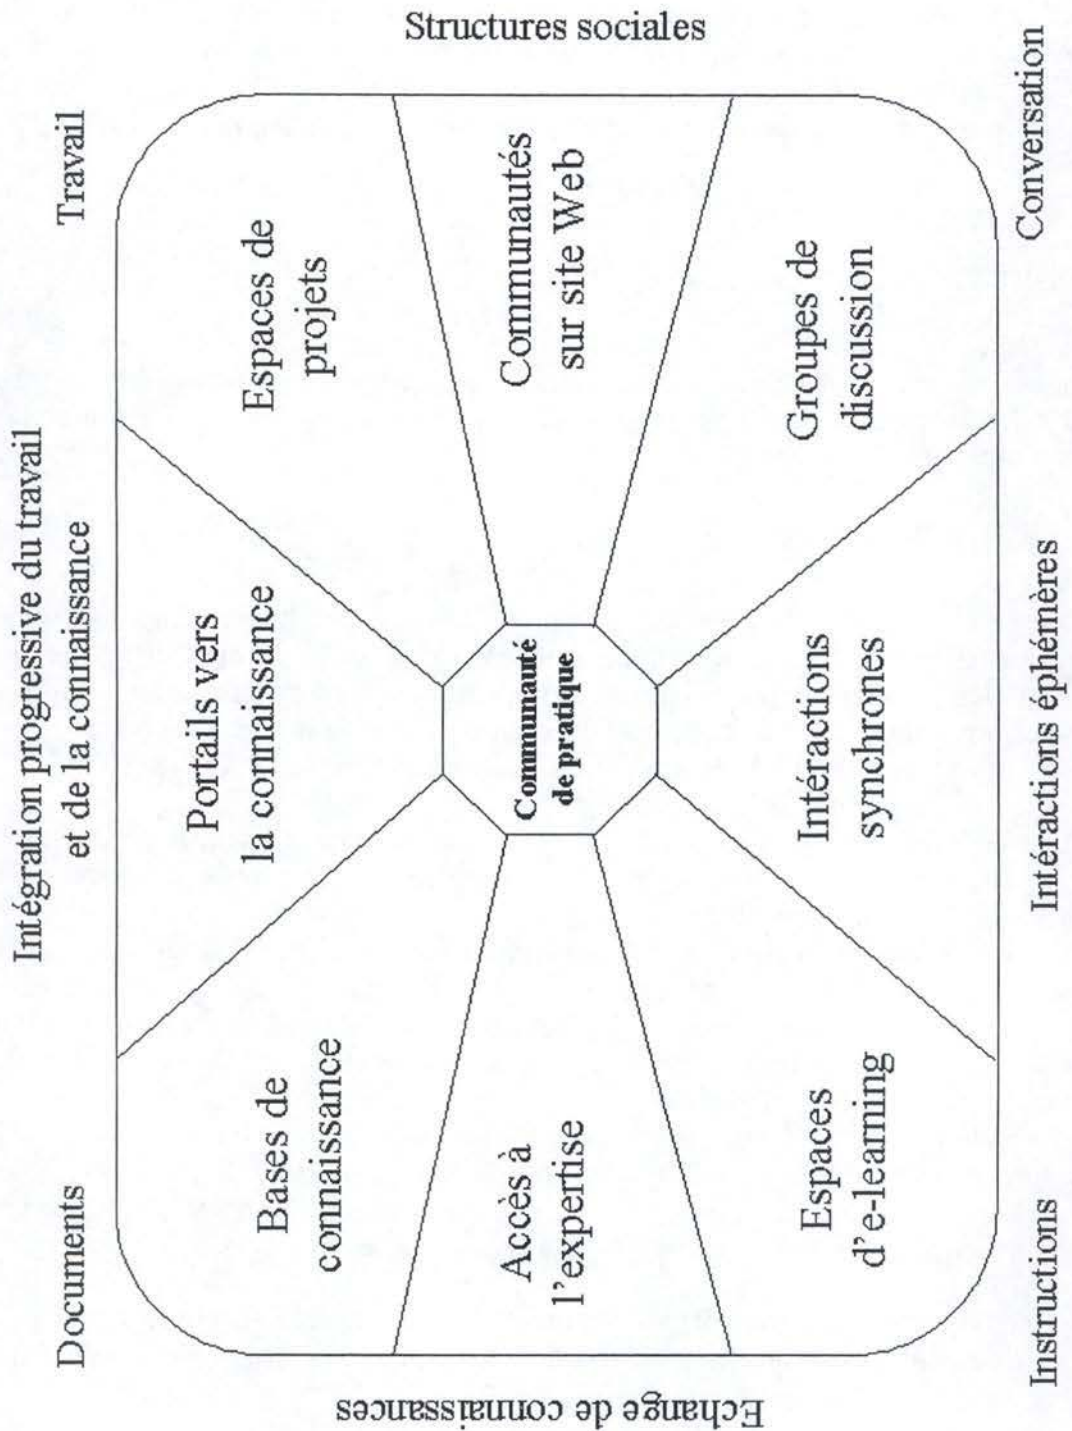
Intégration progressive du travail et de la connaissance

Travail

Documents

Structures sociales

Conversation

Instructions

Interactions éphémères

Echange de connaissances

Espaces de projets

Portails vers la connaissance

Bases de connaissance

Communautés sur site Web

Communauté de pratique

Accès à l'expertise

Groupes de discussion

Intéractions synchrones

Espaces d'e-learning